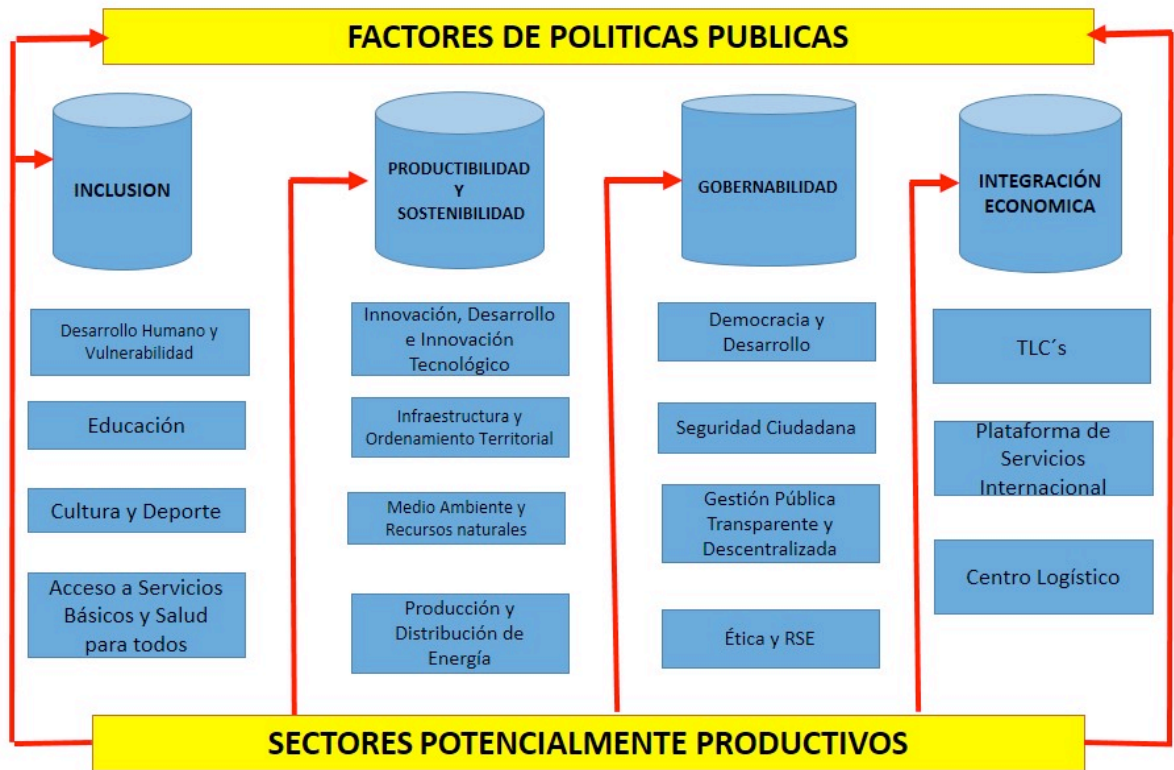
FACTORES DE POLITICAS PUBLICAS

INCLUSION

Desarrollo Humano y Vulnerabilidad

Educación

Cultura y Deporte

Acceso a Servicios Básicos y Salud para todos

PRODUCTIBILIDAD Y SOSTENIBILIDAD

Innovación, Desarrollo e Innovación Tecnológico

Infraestructura y Ordenamiento Territorial

Medio Ambiente y Recursos naturales

Producción y Distribución de Energía

GOBERNABILIDAD

Democracia y Desarrollo

Seguridad Ciudadana

Gestión Pública Transparente y Descentralizada

Ética y RSE

INTEGRACIÓN ECONOMICA

TLC´s

Plataforma de Servicios Internacional

Centro Logístico

SECTORES POTENCIALMENTE PRODUCTIVOS